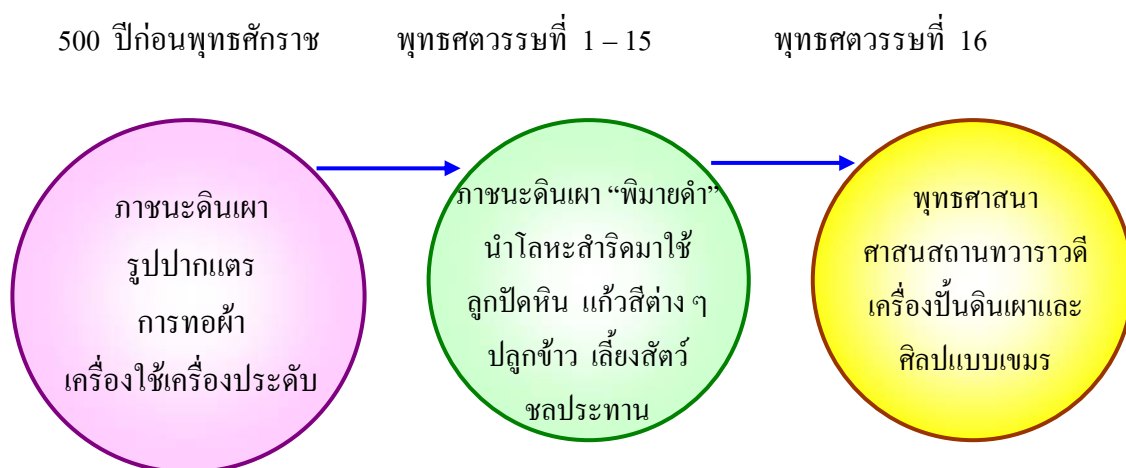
500 ปีก่อนพุทธศักราช

ภาชนะดินเผา
รูปปากแตร
การทอผ้า
เครื่องใช้เครื่องประดับ

พุทธศตวรรษที่ 1 – 15

ภาชนะดินเผา "พิมายดำ"
นำโลหะสำริดมาใช้
ลูกปัดหิน แก้วสีต่าง ๆ
ปลูกข้าว เลี้ยงสัตว์
ชลประทาน

พุทธศตวรรษที่ 16

พุทธศาสนา
ศาสนสถานทวาราวดี
เครื่องปั้นดินเผาและ
ศิลปแบบเขมร